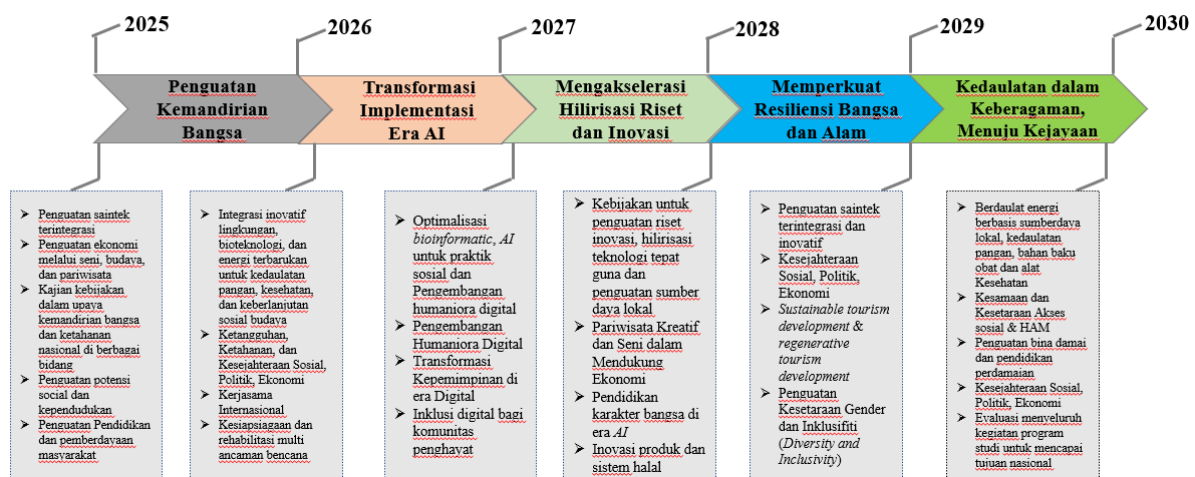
2025

2026

2027

2028

2029

2030

Penguatan Kemandirian Bangsa

Transformasi Implementasi Era AI

Mengakselerasi Hilirisasi Riset dan Inovasi

Memperkuat Resiliensi Bangsa dan Alam

Kedaulatan dalam Keberagaman, Menuju Kejayaan

- Penguatan saintek terintegrasi
- Penguatan ekonomi melalui seni, budaya, dan pariwisata
- Kajian kebijakan dalam upaya kemandirian bangsa dan ketahanan nasional di berbagai bidang
- Penguatan potensi sosial dan kependudukan
- Penguatan Pendidikan dan pemberdayaan masyarakat

- Integrasi inovatif lingkungan, bioteknologi, dan energi terbarukan untuk kedaulatan pangan, kesehatan, dan keberlanjutan sosial budaya
- Ketangguhan, Ketahanan, dan Kesejahteraan Sosial, Politik, Ekonomi
- Kerjasama Internasional
- Kesiapsiagaan dan rehabilitasi multi ancaman bencana

- Optimalisasi *bioinformatic*, *AI* untuk praktik sosial dan Pengembangan humaniora digital
- Pengembangan Humaniora Digital
- Transformasi Kepemimpinan di era Digital
- Inklusi digital bagi komunitas penghayat

- Kebijakan untuk penguatan riset inovasi, hilirisasi teknologi tepat guna dan penguatan sumber daya lokal
- Pariwisata Kreatif dan Seni dalam Mendukung Ekonomi
- Pendidikan karakter bangsa di era *AI*
- Inovasi produk dan sistem halal

- Penguatan saintek terintegrasi dan inovatif
- Kesejahteraan Sosial, Politik, Ekonomi
- *Sustainable tourism development* & *regenerative tourism development*
- Penguatan Kesetaraan Gender dan Inklusifiti (*Diversity and Inclusivity*)

- Berdaulat energi berbasis sumberdaya lokal, kedaulatan pangan, bahan baku obat dan alat Kesehatan
- Kesamaan dan Kesetaraan Akses sosial & HAM
- Penguatan bina damai dan pendidikan perdamaian
- Kesejahteraan Sosial, Politik, Ekonomi
- Evaluasi menyeluruh kegiatan program studi untuk mencapai tujuan nasional